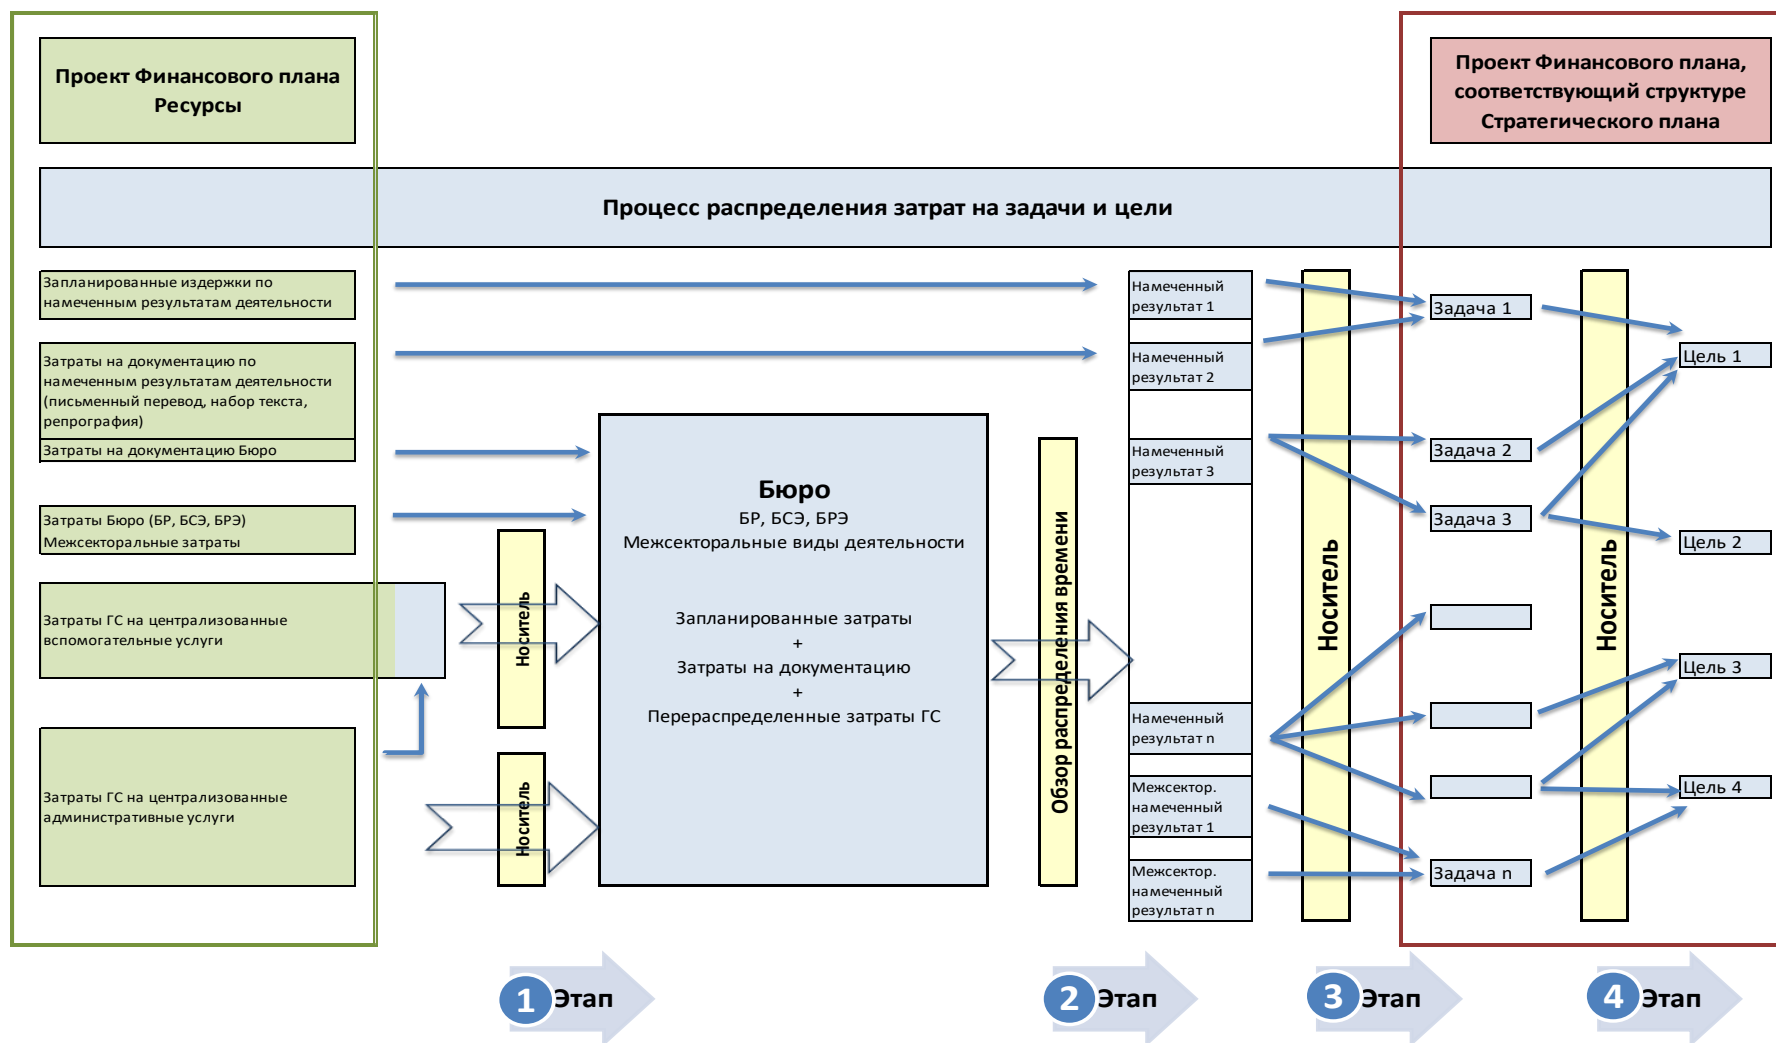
Проект Финансового плана Ресурсы

Проект Финансового плана, соответствующий структуре Стратегического плана

Процесс распределения затрат на задачи и цели

Запланированные издержки по намеченным результатам деятельности

Затраты на документацию по намеченным результатам деятельности (письменный перевод, набор текста, репрография)

Затраты на документацию Бюро

Затраты Бюро (БР, БСЭ, БРЭ) Межсекторальные затраты

Затраты ГС на централизованные вспомогательные услуги

Затраты ГС на централизованные административные услуги

Носитель

Носитель

Бюро
БР, БСЭ, БРЭ
Межсекторальные виды деятельности

Запланированные затраты
+
Затраты на документацию
+
Перераспределенные затраты ГС

Обзор распределения времени

Намеченный результат 1

Намеченный результат 2

Намеченный результат 3

Намеченный результат n

Межсектор. намеченный результат 1

Межсектор. намеченный результат n

Носитель

Задача 1

Задача 2

Задача 3

Задача n

Носитель

Цель 1

Цель 2

Цель 3

Цель 4

1 Этап

2 Этап

3 Этап

4 Этап